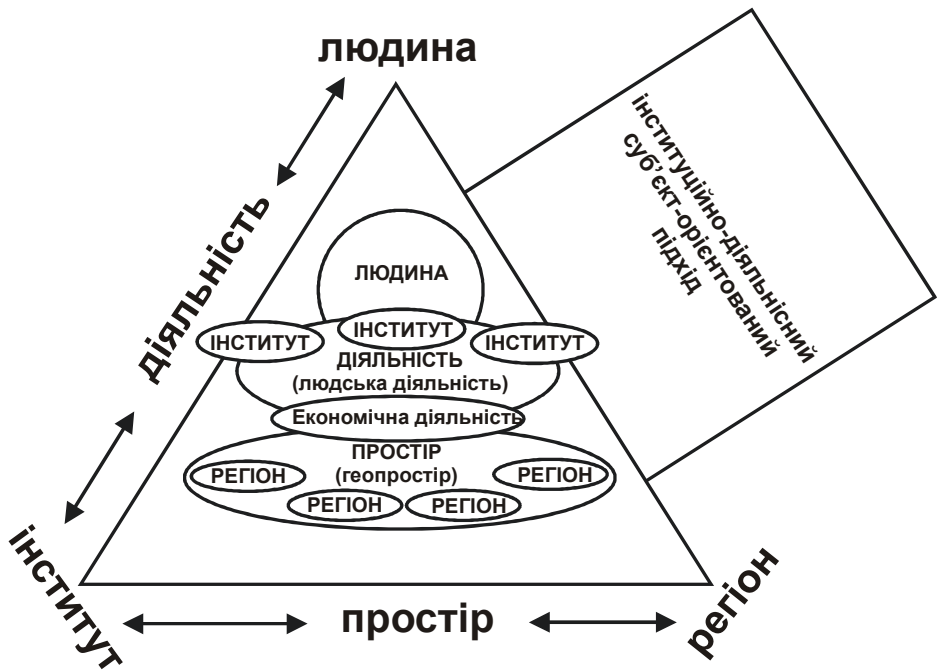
людина

діяльність

інституційно-діяльнісний суб'єкт-орієнтований підхід

ЛЮДИНА

ІНСТИТУТ

ІНСТИТУТ

ІНСТИТУТ

ДІЯЛЬНІСТЬ (людська діяльність)

Економічна діяльність

ПРОСТІР (геопростір)

РЕГІОН

РЕГІОН

РЕГІОН

РЕГІОН

інститут

простір

регіон